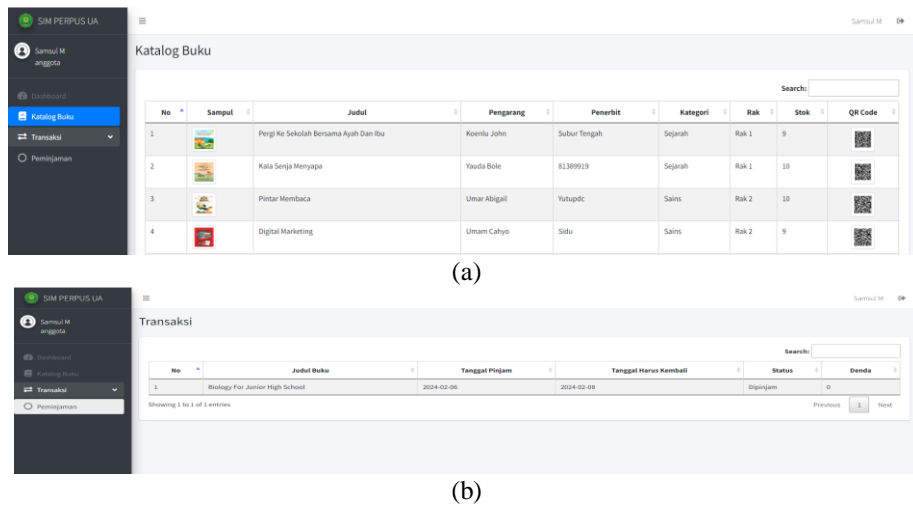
SIM PERPUS UA
Samsul M
anggota
Dashboard
Katalog Buku
Transaksi
Peminjaman
≡
Samsul M
Katalog Buku
Search:

| No | Sampul | Judul | Pengarang | Penerbit | Kategori | Rak | Stok | QR Code |
|---|---|---|---|---|---|---|---|---|
| 1 | | Pergi Ke Sekolah Bersama Ayah Dan Ibu | Koenlu John | Subur Tengah | Sejarah | Rak 1 | 9 | |
| 2 | | Kala Senja Menyapa | Yauda Bole | 81389919 | Sejarah | Rak 1 | 10 | |
| 3 | | Pintar Membaca | Umar Abigail | Yutupdc | Sains | Rak 2 | 10 | |
| 4 | | Digital Marketing | Umam Cahyo | Sidu | Sains | Rak 2 | 9 | |

(a)

SIM PERPUS UA
Samsul M
anggota
Dashboard
Katalog Buku
Transaksi
Peminjaman
≡
Samsul M
Transaksi
Search:

| No | Judul Buku | Tanggal Pinjam | Tanggal Harus Kembali | Status | Denda |
|---|---|---|---|---|---|
| 1 | Biology For Junior High School | 2024-02-06 | 2024-02-08 | Dipinjam | 0 |

Showing 1 to 1 of 1 entries
Previous 1 Next

(b)